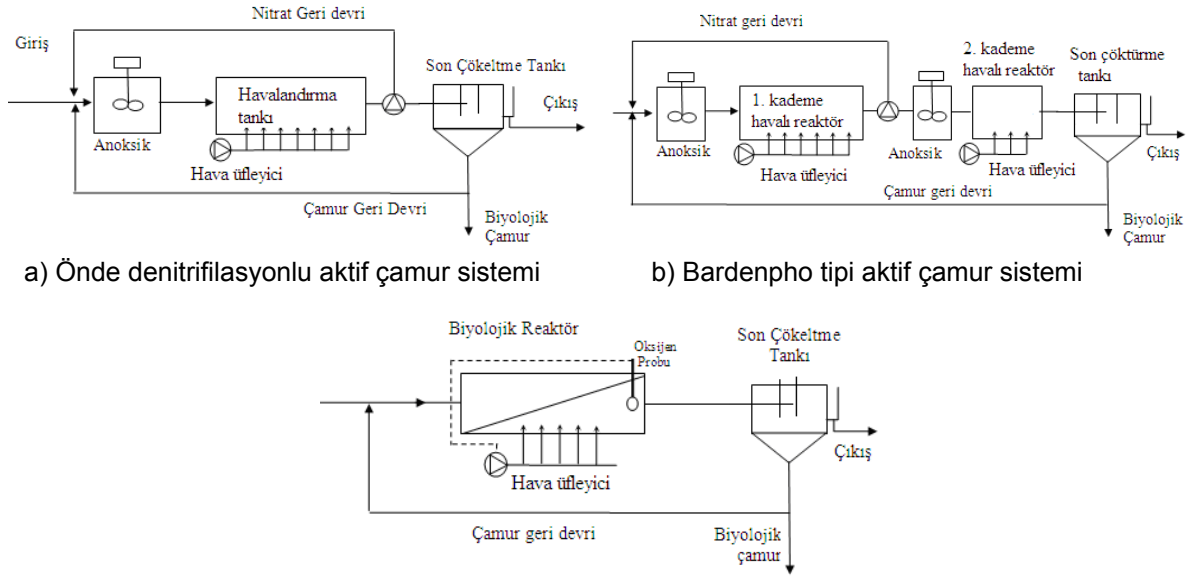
Nitrat Geri devri

Giriş

Anoksik

Havalandırma tankı

Hava üfleyici

Son Çökeltme Tankı

Çıkış

Çamur Geri Devri

Biyolojik Çamur

a) Önde denitrifilasyonlu aktif çamur sistemi

Nitrat geri devri

Anoksik

1. kademe havalı reaktör

Hava üfleyici

Anoksik

2. kademe havalı reaktör

Hava üfleyici

Son çöktürme tankı

Çıkış

Çamur geri devri

Biyolojik Çamur

b) Bardenpho tipi aktif çamur sistemi

Biyolojik Reaktör

Oksijen Probu

Hava üfleyici

Son Çökeltme Tankı

Çıkış

Çamur geri devri

Biyolojik çamur